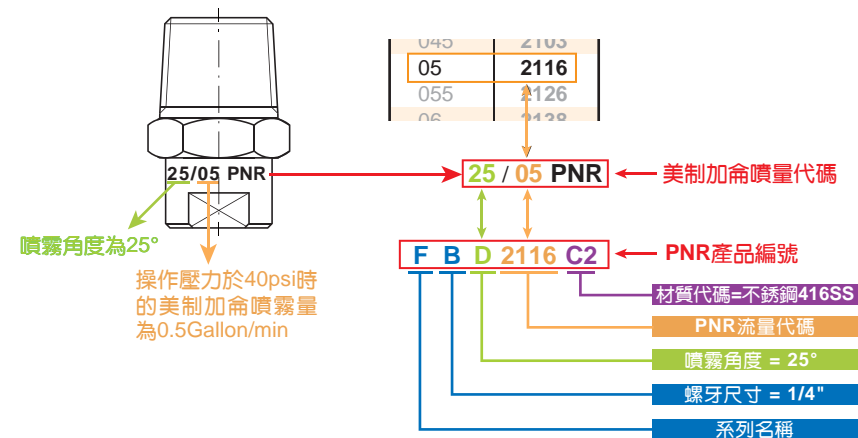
| 045 | 2103 |
|---|---|
| 05 | 2116 |
| 055 | 2126 |
| 06 | 2138 |

25/05 PNR

噴霧角度為25°

操作壓力於40psi時的美制加侖噴霧量為0.5Gallon/min

25 / 05 PNR

美制加侖噴量代碼

F B D 2116 C2

PNR產品編號

材質代碼=不銹鋼416SS

PNR流量代碼

噴霧角度 = 25°

螺牙尺寸 = 1/4"

系列名稱